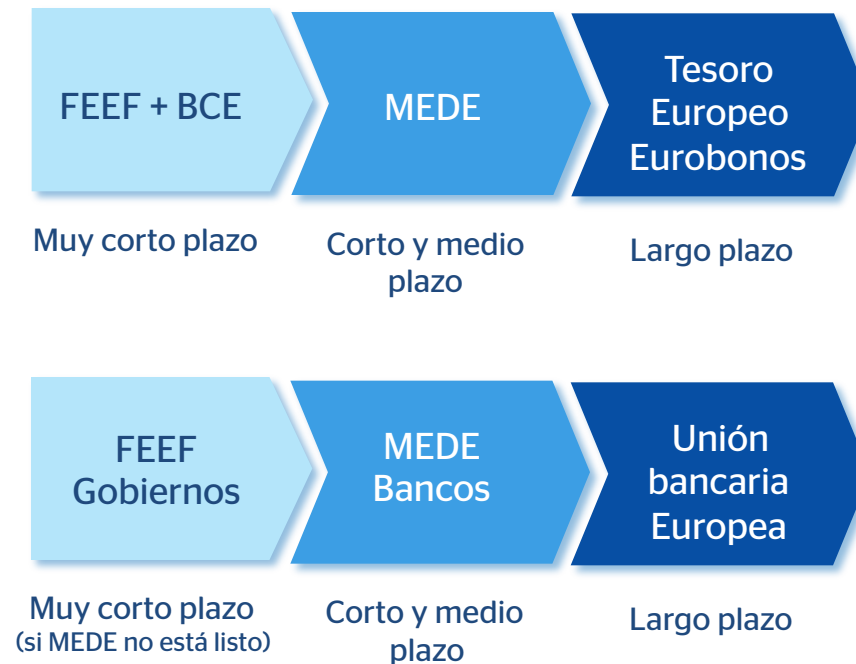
FEEF + BCE

MEDE

Tesoro Europeo Eurobonos

Muy corto plazo

Corto y medio plazo

Largo plazo

FEEF Gobiernos

MEDE Bancos

Unión bancaria Europea

Muy corto plazo
(si MEDE no está listo)

Corto y medio plazo

Largo plazo